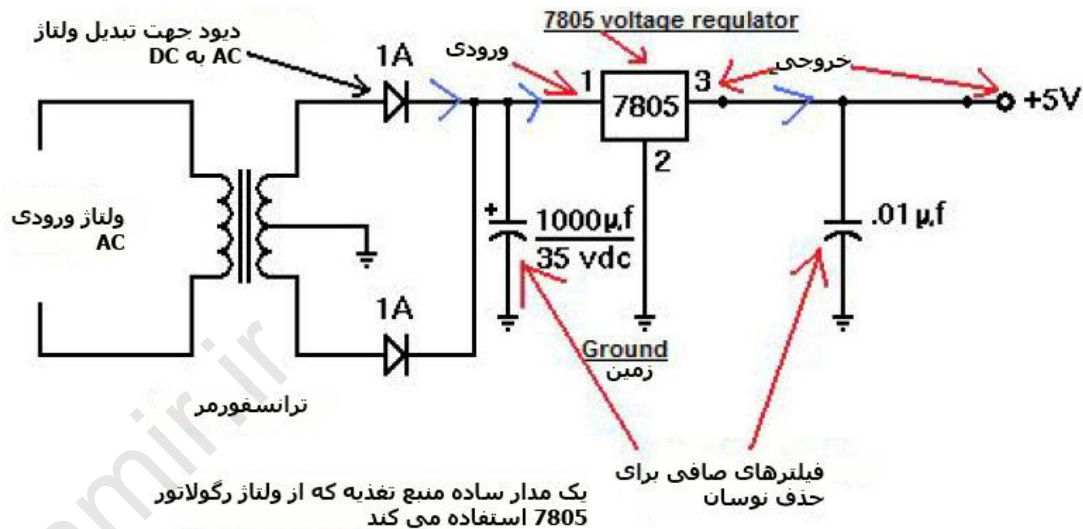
7805 voltage regulator

دیود جهت تبدیل ولتاژ AC به DC

1A

ورودی

1

7805

3

خروجی

O +5V

2

ولتاژ ورودی AC

+

$1000\mu.f$

35 vdc

$.01\mu.f$

1A

Ground

زمین

ترانسفورمر

فیلترهای صافی برای حذف نوسان

یک مدار ساده منبع تغذیه که از ولتاژ رگولاتور 7805 استفاده می کند

amir.ir